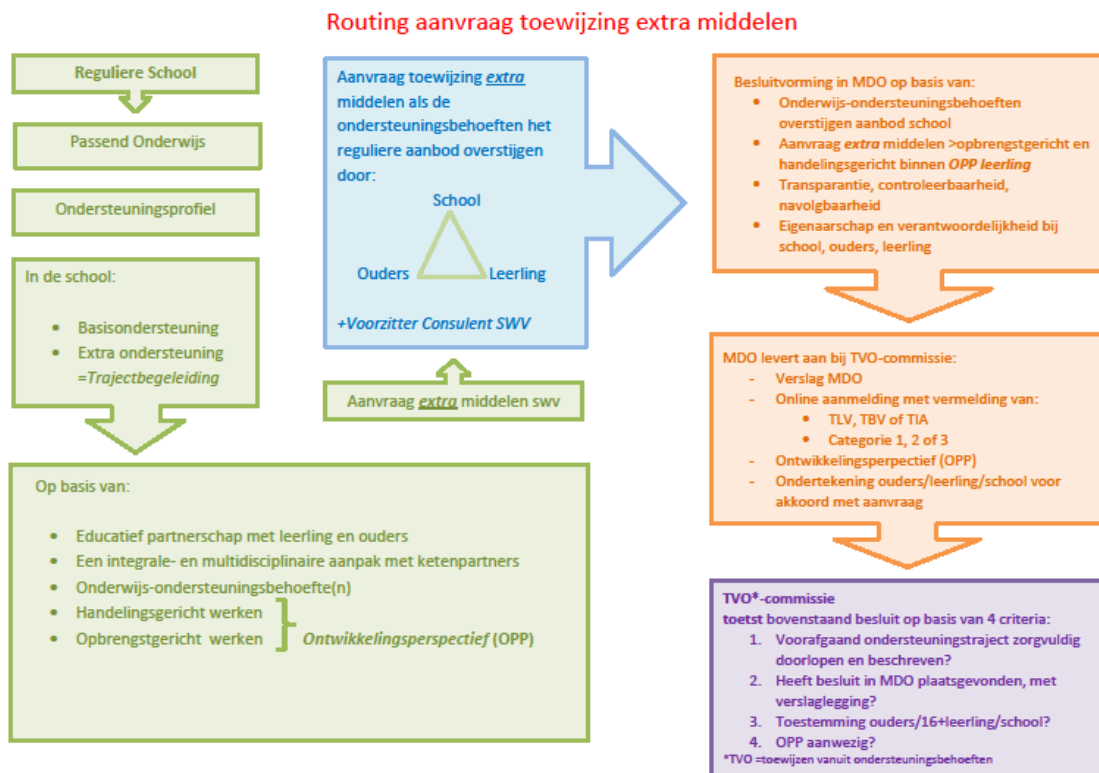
Routing aanvraag toewijzing extra middelen

Reguliere School

Passend Onderwijs

Ondersteuningsprofiel

In de school:

- Basisondersteuning
- Extra ondersteuning =Trajectbegeleiding

Op basis van:

- Educatief partnerschap met leerling en ouders
- Een integrale- en multidisciplinaire aanpak met ketenpartners
- Onderwijs-ondersteuningsbehoefte(n)
- Handelingsgericht werken
- Opbrengstgericht werken

Ontwikkelingsperspectief (OPP)

Aanvraag toewijzing *extra* middelen als de ondersteuningsbehoeften het reguliere aanbod overstijgen door:

School

Ouders

Leerling

+Voorzitter Consulent SWV

Aanvraag *extra* middelen swv

Besluitvorming in MDO op basis van:
- Onderwijs-ondersteuningsbehoeften overstijgen aanbod school
- Aanvraag *extra* middelen >opbrengstgericht en handelingsgericht binnen *OPP leerling*
- Transparantie, controleerbaarheid, navolgbaarheid
- Eigenaarschap en verantwoordelijkheid bij school, ouders, leerling

MDO levert aan bij TVO-commissie:
- Verslag MDO
- Online aanmelding met vermelding van:
  - TLV, TBV of TIA
  - Categorie 1, 2 of 3
- Ontwikkelingsperpectief (OPP)
- Ondertekening ouders/leerling/school voor akkoord met aanvraag

TVO*-commissie
toetst bovenstaand besluit op basis van 4 criteria:
1. Voorafgaand ondersteuningstraject zorgvuldig doorlopen en beschreven?
2. Heeft besluit in MDO plaatsgevonden, met verslaglegging?
3. Toestemming ouders/16+leerling/school?
4. OPP aanwezig?

*TVO =toewijzen vanuit ondersteuningsbehoeften